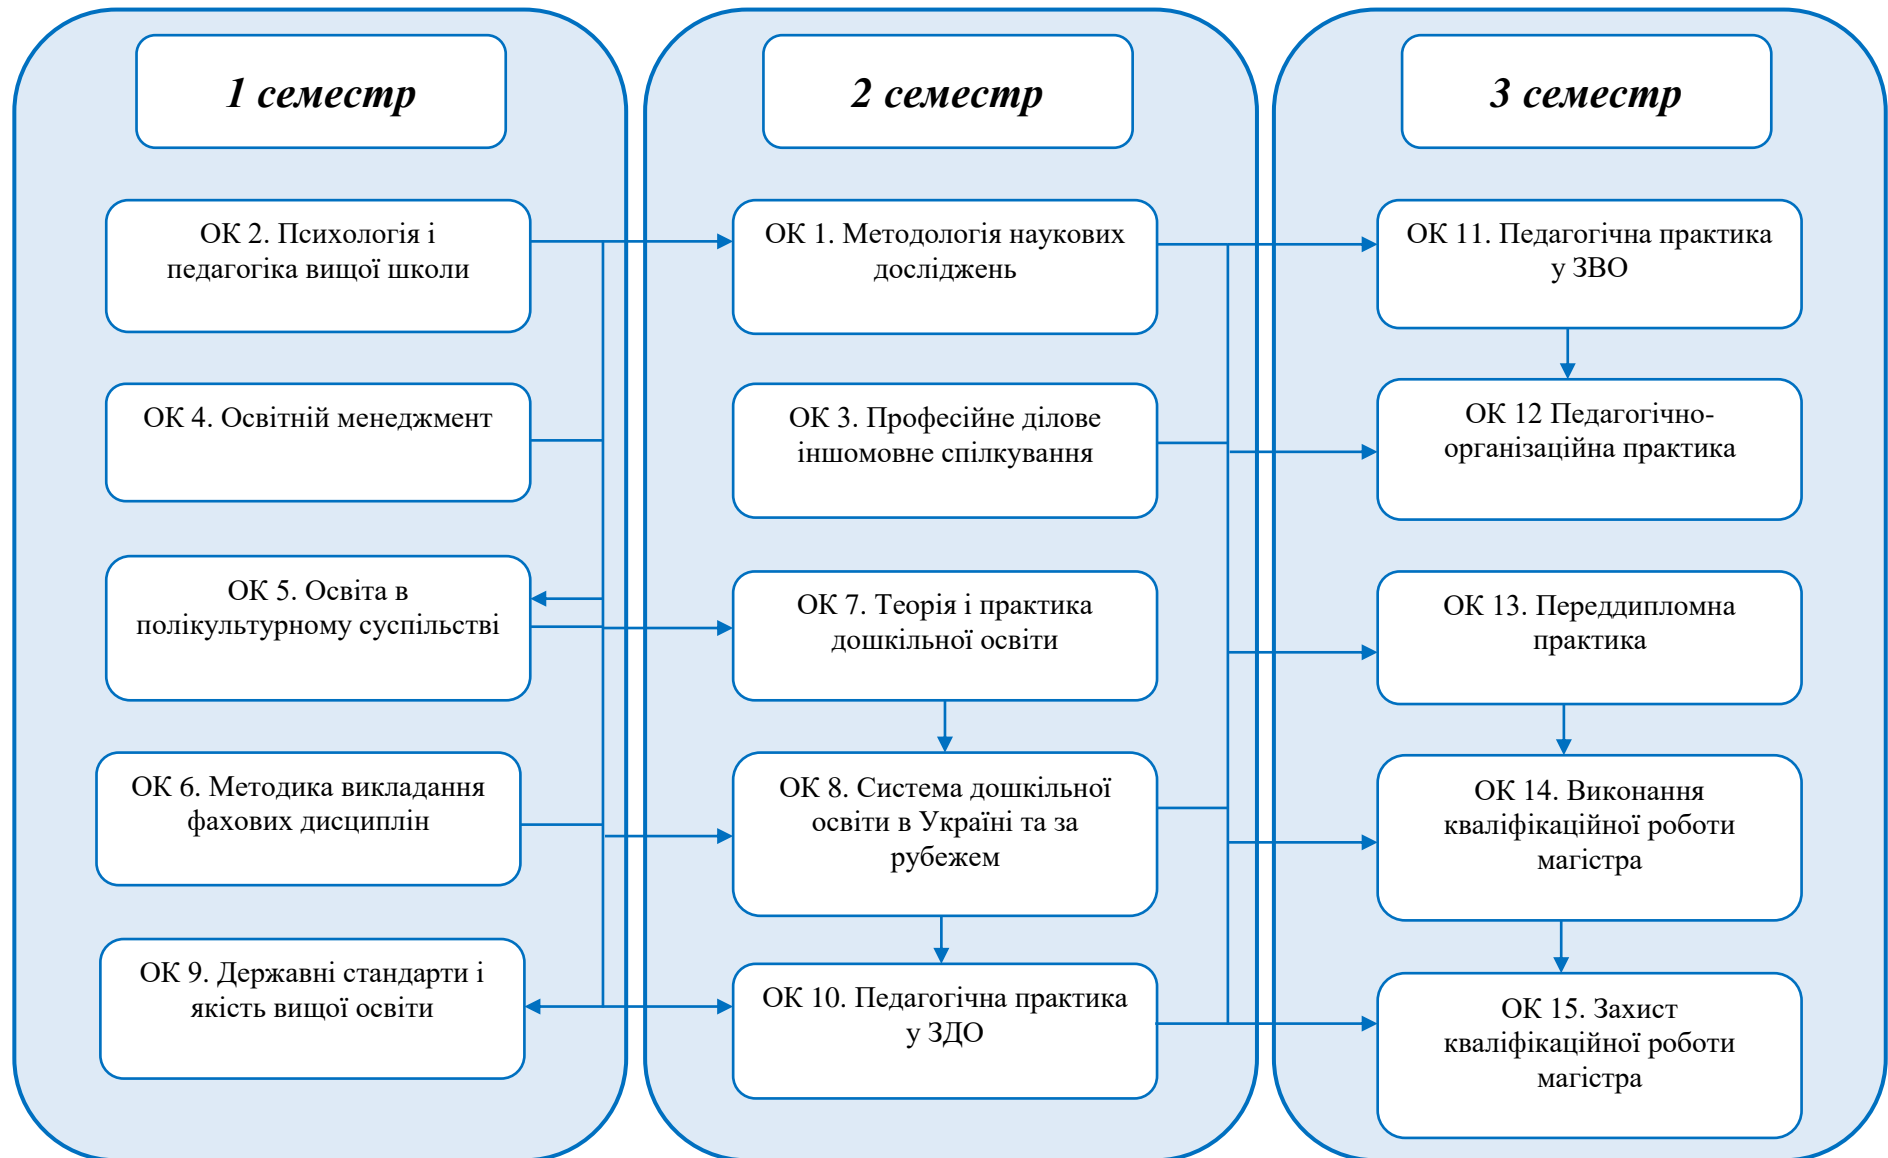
1 семестр

ОК 2. Психологія і педагогіка вищої школи

ОК 4. Освітній менеджмент

ОК 5. Освіта в полікультурному суспільстві

ОК 6. Методика викладання фахових дисциплін

ОК 9. Державні стандарти і якість вищої освіти

2 семестр

ОК 1. Методологія наукових досліджень

ОК 3. Професійне ділове іншомовне спілкування

ОК 7. Теорія і практика дошкільної освіти

ОК 8. Система дошкільної освіти в Україні та за рубежем

ОК 10. Педагогічна практика у ЗДО

3 семестр

ОК 11. Педагогічна практика у ЗВО

ОК 12 Педагогічно-організаційна практика

ОК 13. Переддипломна практика

ОК 14. Виконання кваліфікаційної роботи магістра

ОК 15. Захист кваліфікаційної роботи магістра